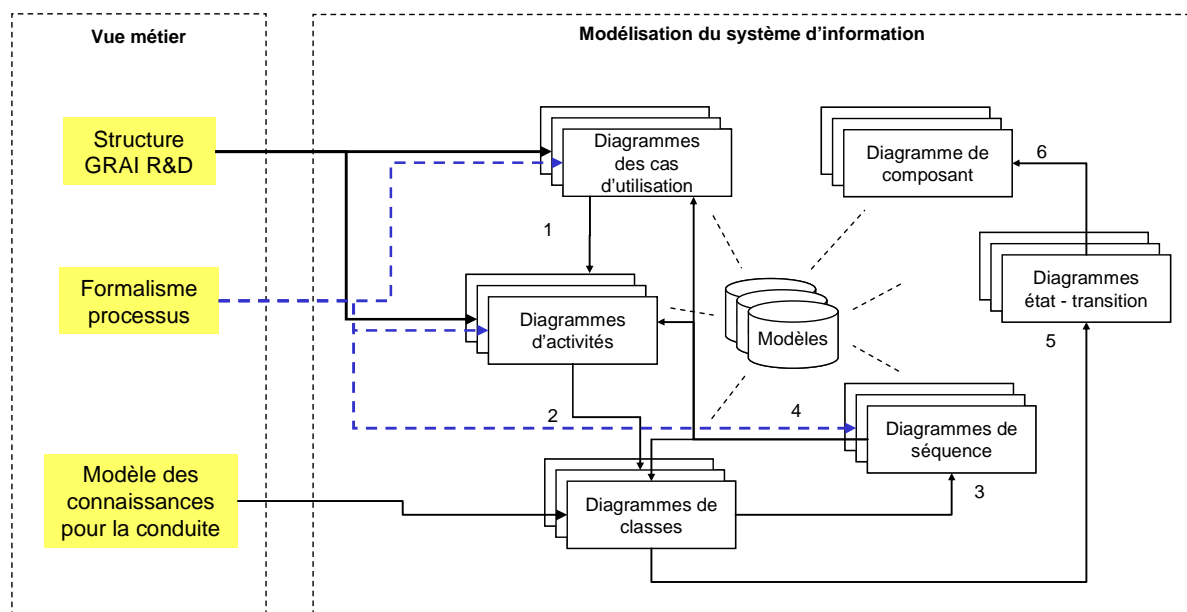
Vue métier

Structure GRAI R&D

Formalisme processus

Modèle des connaissances pour la conduite

Modélisation du système d'information

Diagrammes des cas d'utilisation

Diagramme de composant

6

1

Diagrammes état - transition

Diagrammes d'activités

Modèles

5

2

4

Diagrammes de séquence

3

Diagrammes de classes